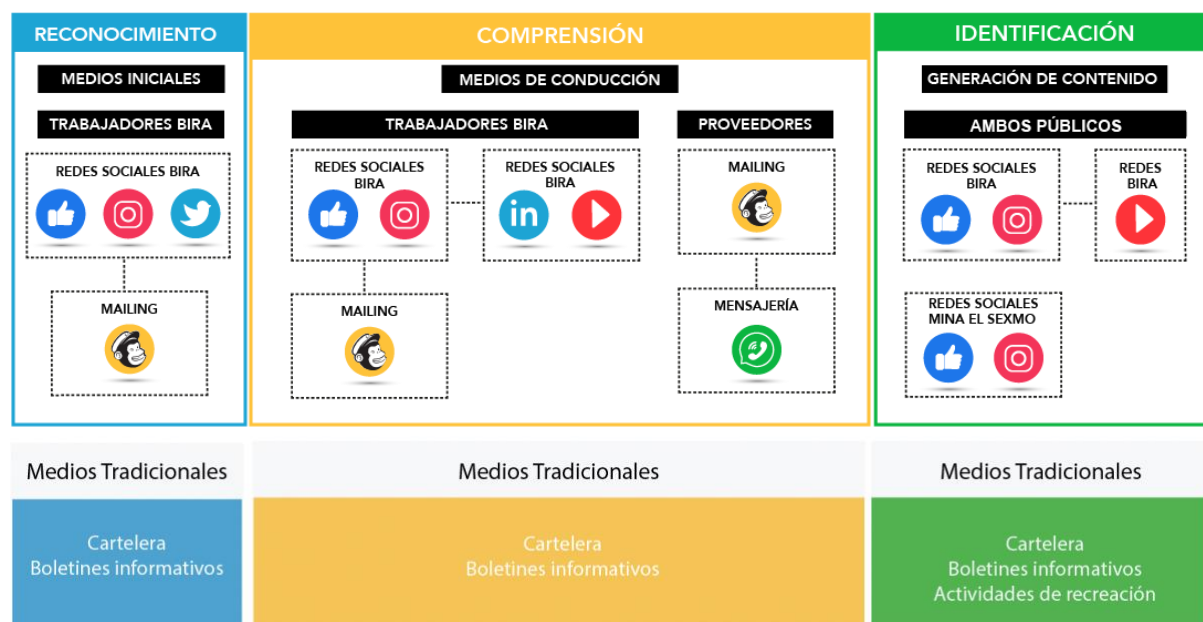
RECONOCIMIENTO

MEDIOS INICIALES

TRABAJADORES BIRA

REDES SOCIALES BIRA

MAILING

COMPRENSIÓN

MEDIOS DE CONDUCCIÓN

TRABAJADORES BIRA

REDES SOCIALES BIRA

REDES SOCIALES BIRA

MAILING

PROVEEDORES

MAILING

MENSAJERÍA

IDENTIFICACIÓN

GENERACIÓN DE CONTENIDO

AMBOS PÚBLICOS

REDES SOCIALES BIRA

REDES BIRA

REDES SOCIALES MINA EL SEXMO

Medios Tradicionales

Cartelera
Boletines informativos

Medios Tradicionales

Cartelera
Boletines informativos

Medios Tradicionales

Cartelera
Boletines informativos
Actividades de recreación